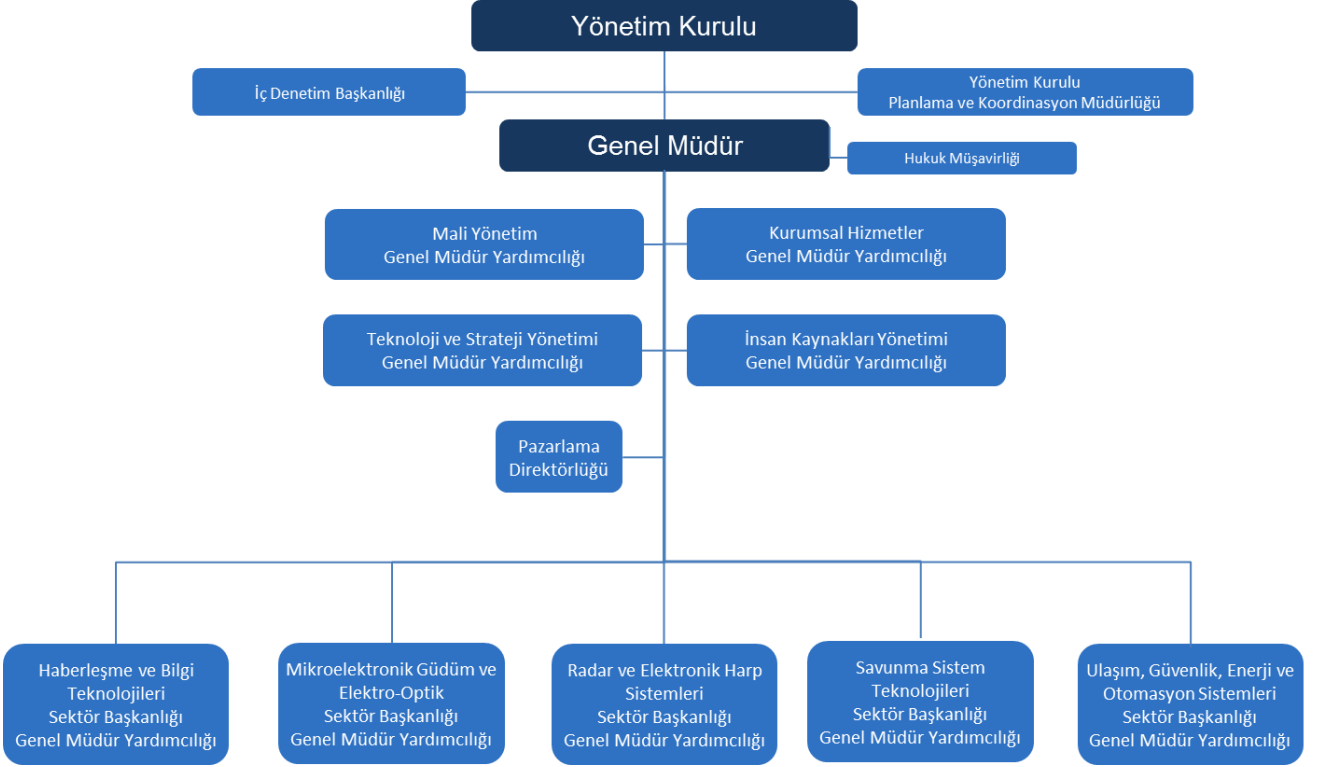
Yönetim Kurulu

İç Denetim Başkanlığı

Yönetim Kurulu
Planlama ve Koordinasyon Müdürlüğü

Genel Müdür

Hukuk Müşavirliği

Mali Yönetim
Genel Müdür Yardımcılığı

Kurumsal Hizmetler
Genel Müdür Yardımcılığı

Teknoloji ve Strateji Yönetimi
Genel Müdür Yardımcılığı

İnsan Kaynakları Yönetimi
Genel Müdür Yardımcılığı

Pazarlama
Direktörlüğü

Haberleşme ve Bilgi Teknolojileri
Sektör Başkanlığı
Genel Müdür Yardımcılığı

Mikroelektronik Güdüm ve Elektro-Optik
Sektör Başkanlığı
Genel Müdür Yardımcılığı

Radar ve Elektronik Harp Sistemleri
Sektör Başkanlığı
Genel Müdür Yardımcılığı

Savunma Sistem Teknolojileri
Sektör Başkanlığı
Genel Müdür Yardımcılığı

Ulaşım, Güvenlik, Enerji ve Otomasyon Sistemleri
Sektör Başkanlığı
Genel Müdür Yardımcılığı